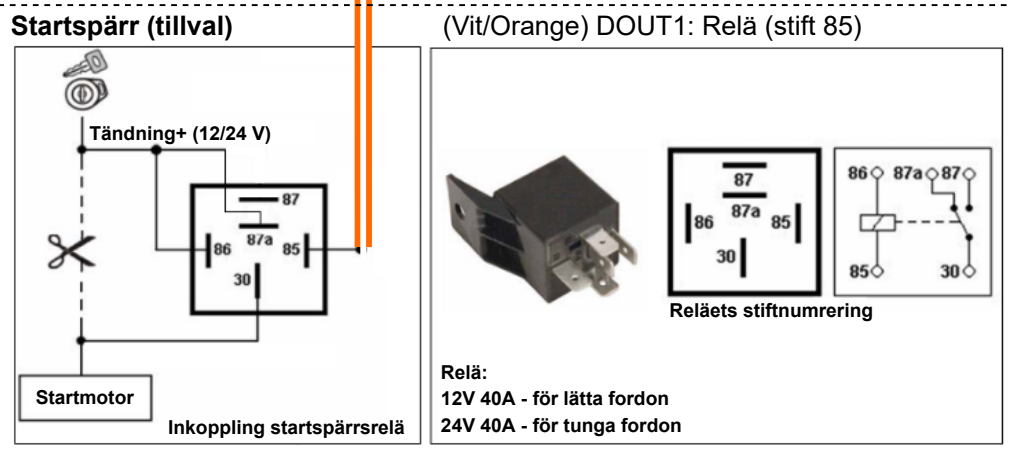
Startspärr (tillval)

(Vit/Orange) DOUT1: Relä (stift 85)

Tändning+ (12/24 V)

87
86
87a
85
30

Startmotor

Inkoppling startspärrsrelä

87
86
87a
85
30

86
87a
87
85
30

Reläets stiftnumrering

Relä:
12V 40A - för lätta fordon
24V 40A - för tunga fordon